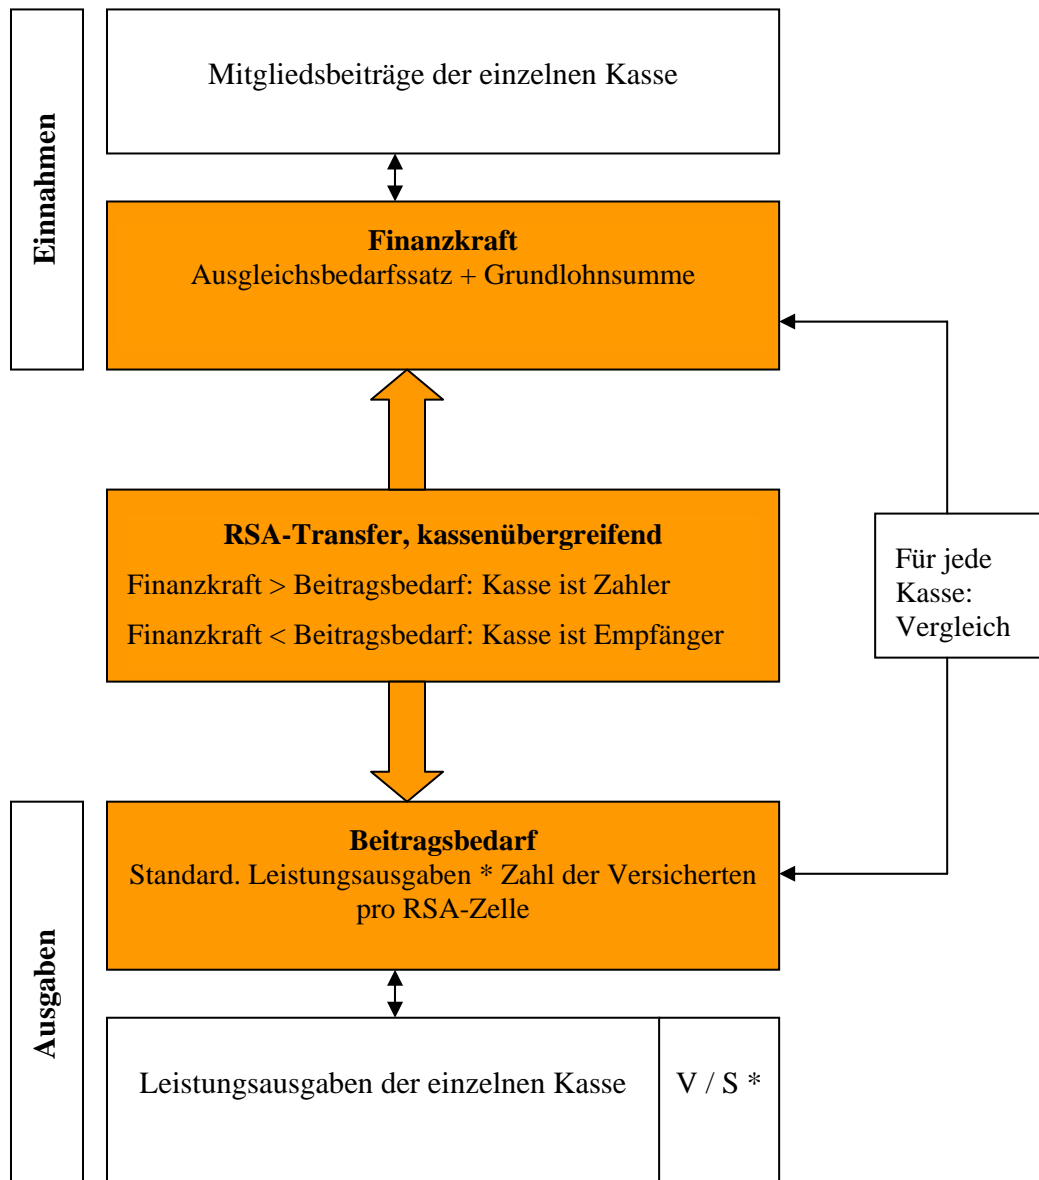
Einnahmen

Mitgliedsbeiträge der einzelnen Kasse

Finanzkraft
Ausgleichsbedarfssatz + Grundlohnsumme

RSA-Transfer, kassenübergreifend
Finanzkraft > Beitragsbedarf: Kasse ist Zahler
Finanzkraft < Beitragsbedarf: Kasse ist Empfänger

Für jede Kasse: Vergleich

Ausgaben

Beitragsbedarf
Standard. Leistungsausgaben * Zahl der Versicherten pro RSA-Zelle

Leistungsausgaben der einzelnen Kasse

V / S *